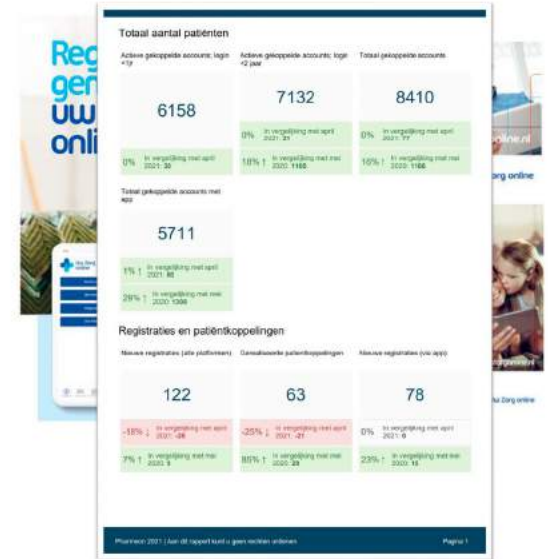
Reg
gen
uw
onli

Totaal aantal patiënten

Actieve gekoppelde accounts; login <1jr

6158

0% In vergelijking met april 2021: 30

Actieve gekoppelde accounts; login <2 jaar

7132

0% In vergelijking met april 2021: 31

18% ↑ In vergelijking met mei 2020: 1168

Totaal gekoppelde accounts

8410

0% In vergelijking met april 2021: 77

16% ↑ In vergelijking met mei 2020: 1166

Totaal gekoppelde accounts met app

5711

1% ↑ In vergelijking met april 2021: 80

29% ↑ In vergelijking met mei 2020: 1300

Registraties en patiëntkoppelingen

Nieuwe registraties (alle platformen)

122

-18% ↓ In vergelijking met april 2021: -26

7% ↑ In vergelijking met mei 2020: 8

Gerealiseerde patiëntkoppelingen

63

-25% ↓ In vergelijking met april 2021: -21

85% ↑ In vergelijking met mei 2020: 29

Nieuwe registraties (via app)

78

0% In vergelijking met april 2021: 0

23% ↑ In vergelijking met mei 2020: 15

Pharmeon 2021 | Aan dit rapport kunt u geen rechten ontlenen

Pagina 1

online.nl
Zorg online
Zorg online